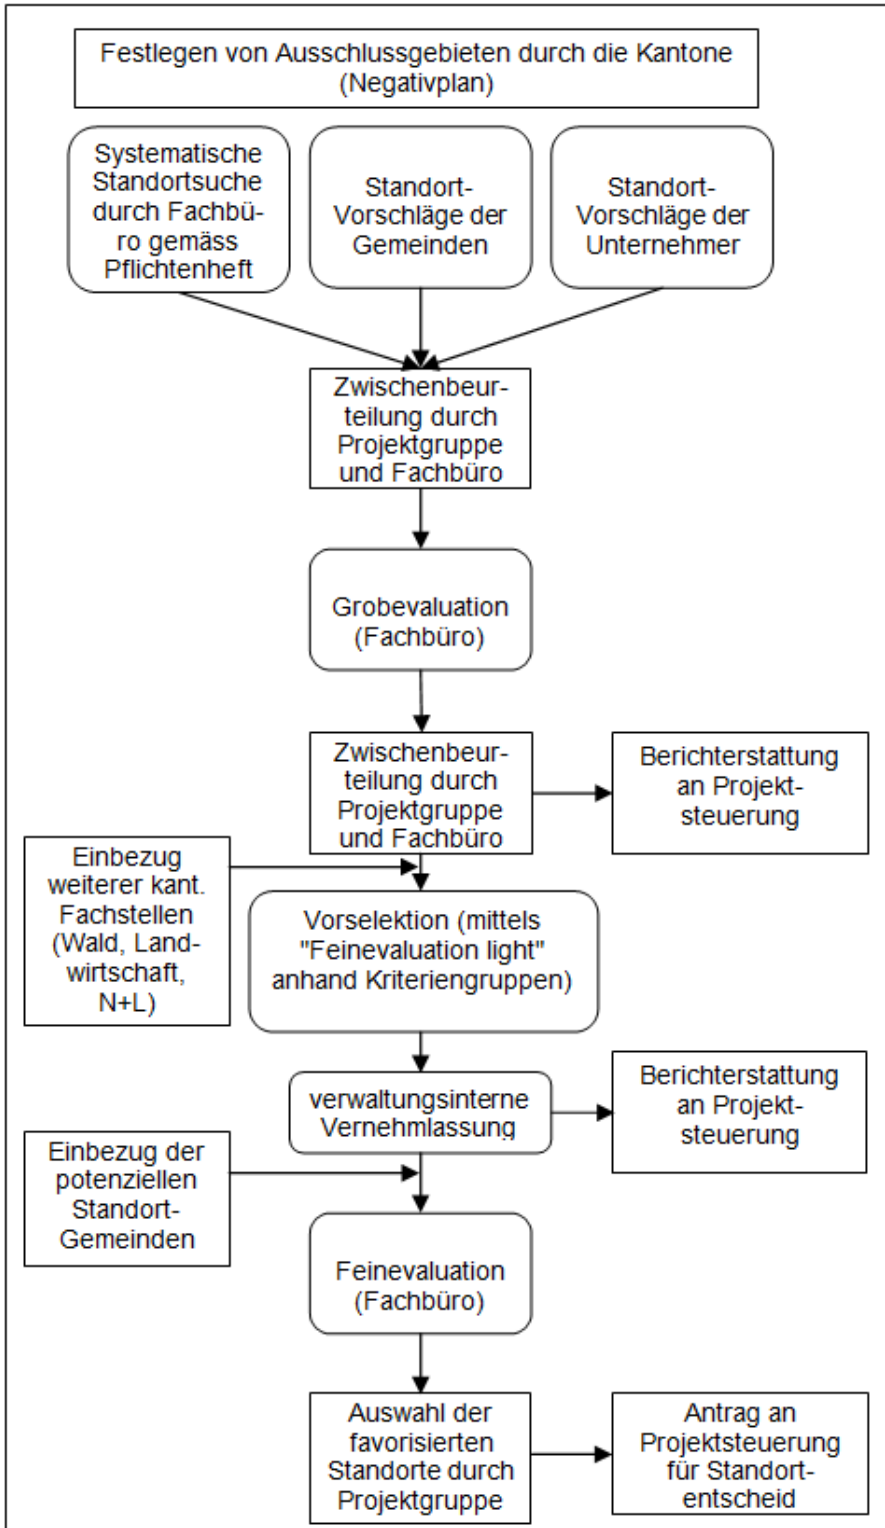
Festlegen von Ausschlussgebieten durch die Kantone (Negativplan)

Systematische Standortsuche durch Fachbüro gemäss Pflichtenheft

Standort-Vorschläge der Gemeinden

Standort-Vorschläge der Unternehmer

Zwischenbeurteilung durch Projektgruppe und Fachbüro

Grobevaluation (Fachbüro)

Zwischenbeurteilung durch Projektgruppe und Fachbüro

Berichterstattung an Projektsteuerung

Einbezug weiterer kant. Fachstellen (Wald, Landwirtschaft, N+L)

Vorselektion (mittels "Feinevaluation light" anhand Kriteriengruppen)

verwaltungsinterne Vernehmlassung

Berichterstattung an Projektsteuerung

Einbezug der potenziellen Standort-Gemeinden

Feinevaluation (Fachbüro)

Auswahl der favorisierten Standorte durch Projektgruppe

Antrag an Projektsteuerung für Standortentscheid